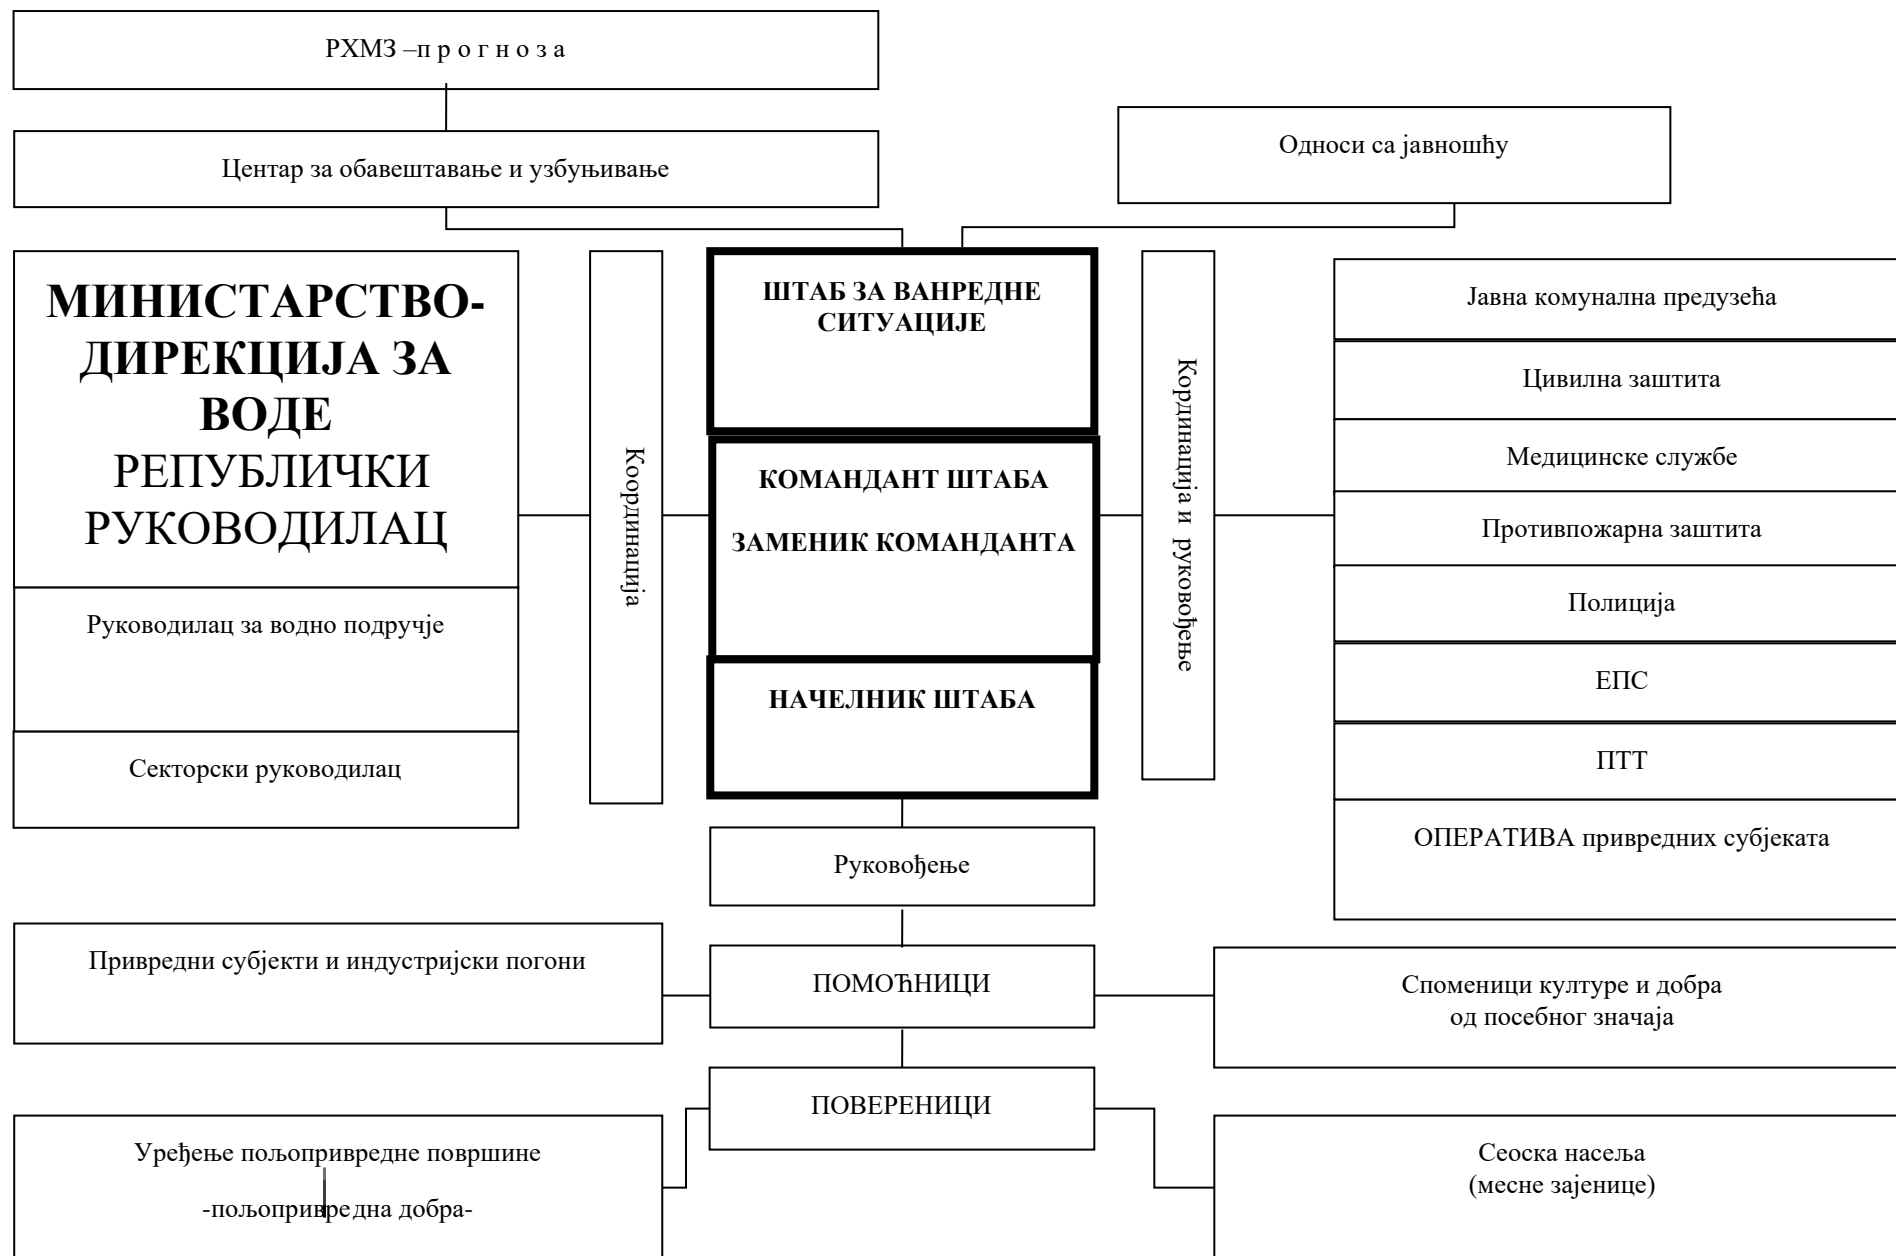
РХМЗ –п р о г н о з а

Центар за обавештавање и узбуњивање

Односи са јавношћу

МИНИСТАРСТВО-ДИРЕКЦИЈА ЗА ВОДЕ
РЕПУБЛИЧКИ РУКОВОДИЛАЦ

Руководилац за водно подручје

Секторски руководилац

Координација

ШТАБ ЗА ВАНРЕДНЕ СИТУАЦИЈЕ

КОМАНДАНТ ШТАБА

ЗАМЕНИК КОМАНДАНТА

НАЧЕЛНИК ШТАБА

Кординација и руковођење

Јавна комунална предузећа

Цивилна заштита

Медицинске службе

Противпожарна заштита

Полиција

ЕПС

ПТТ

ОПЕРАТИВА привредних субјеката

Руковођење

Привредни субјекти и индустријски погони

ПОМОЋНИЦИ

Споменици културе и добра од посебног значаја

ПОВЕРЕНИЦИ

Уређење пољопривредне површине
-пољопривредна добра-

Сеоска насеља
(месне зајенице)